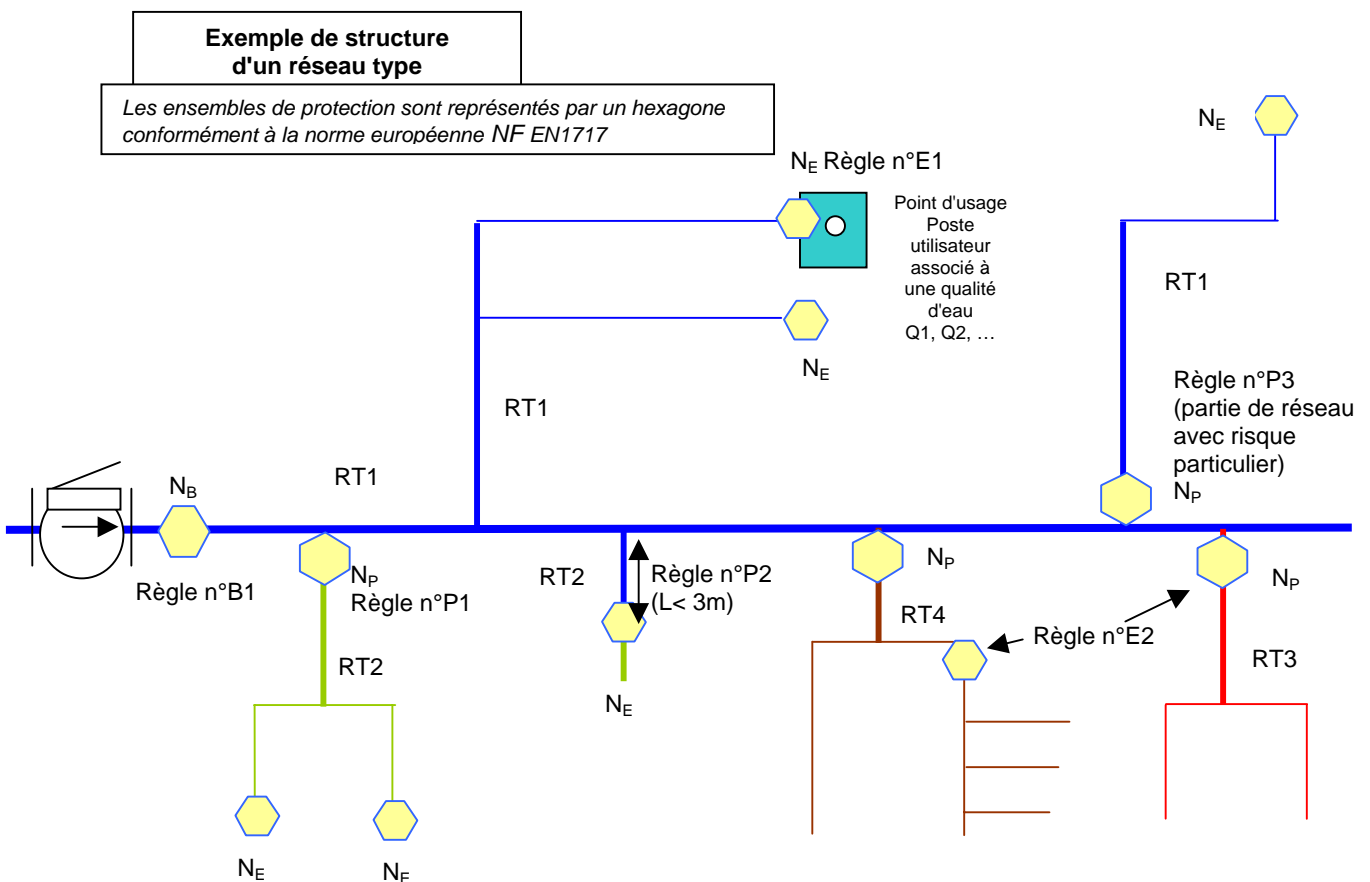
Exemple de structure d'un réseau type

Les ensembles de protection sont représentés par un hexagone conformément à la norme européenne NF EN1717

$N_E$ Règle n°E1

Point d'usage Poste utilisateur associé à une qualité d'eau Q1, Q2, …

$N_E$

RT1

$N_E$

RT1

Règle n°P3 (partie de réseau avec risque particulier) $N_P$

$N_B$

RT1

Règle n°B1

$N_P$ Règle n°P1

RT2

Règle n°P2 (L< 3m)

$N_P$

$N_P$

RT4

Règle n°E2

RT3

RT2

$N_E$

$N_E$

$N_E$